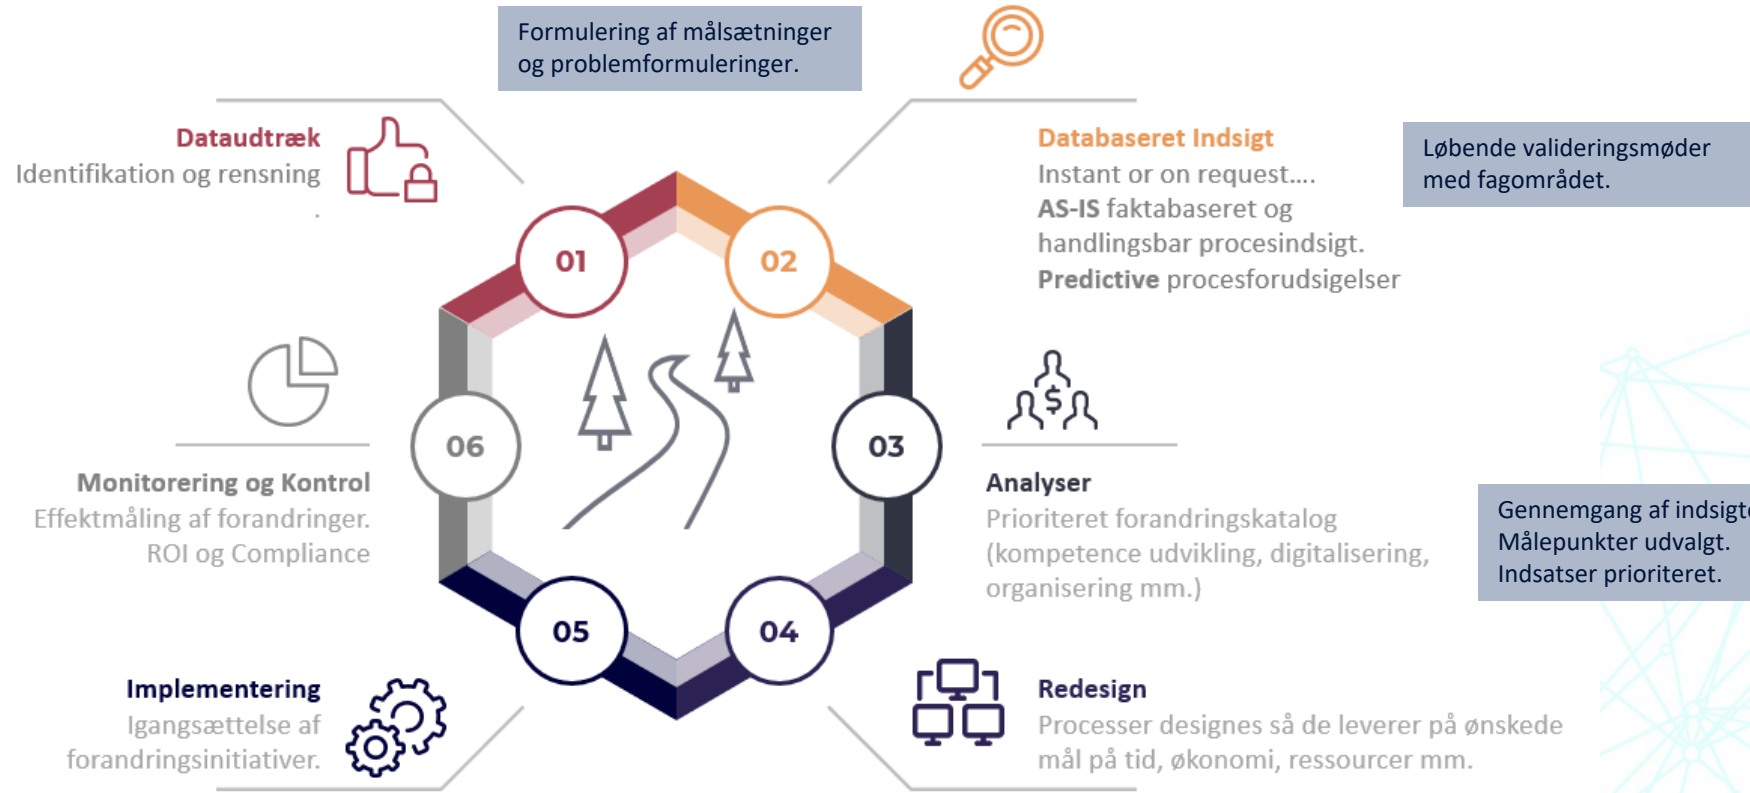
Formulering af målsætninger og problemformuleringer.

Dataudtræk
Identifikation og rensning
.

Databaseret Indsigt
Instant or on request….
AS-IS faktabaseret og handlingsbar procesindsigt.
Predictive procesforudsigelser

Løbende valideringsmøder med fagområdet.

01

02

06

03

Monitorering og Kontrol
Effektmåling af forandringer.
ROI og Compliance

Analyser
Prioriteret forandringskatalog (kompetence udvikling, digitalisering, organisering mm.)

Gennemgang af indsigt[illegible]
Målepunkter udvalgt.
Indsatser prioriteret.

05

04

Implementering
Igangsættelse af forandringsinitiativer.

Redesign
Processer designes så de leverer på ønskede mål på tid, økonomi, ressourcer mm.